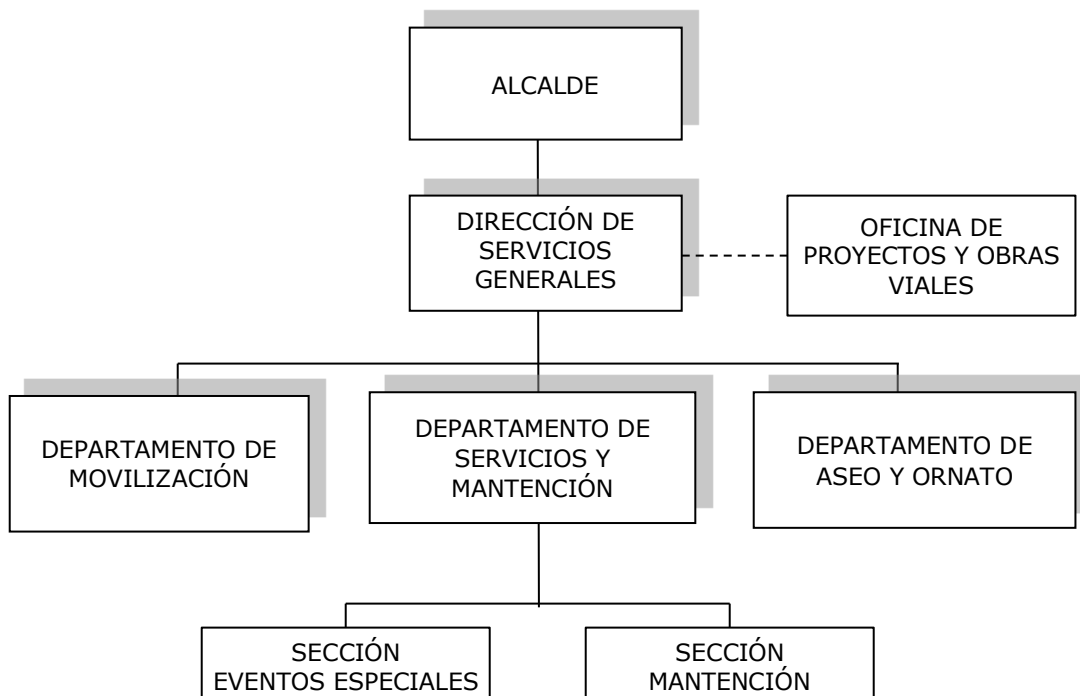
ALCALDE

DIRECCIÓN DE SERVICIOS GENERALES

OFICINA DE PROYECTOS Y OBRAS VIALES

DEPARTAMENTO DE MOVILIZACIÓN

DEPARTAMENTO DE SERVICIOS Y MANTENCIÓN

DEPARTAMENTO DE ASEO Y ORNATO

SECCIÓN EVENTOS ESPECIALES

SECCIÓN MANTENCIÓN